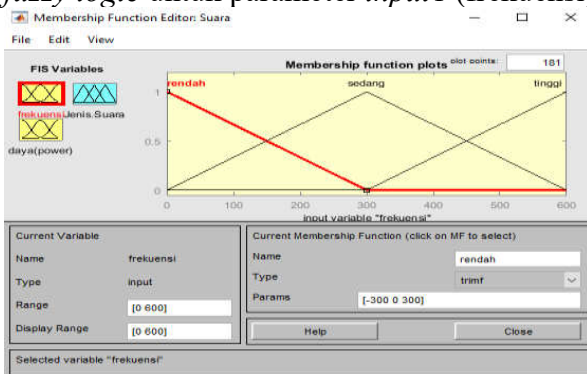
fuzzy logic untuk parameter input (frekuensi

Membership Function Editor: Suara

File Edit View

FIS Variables

frekuensi Jenis.Suara

daya(power)

Membership function plots plot points: 181

rendah sedang tinggi

1

0.5

0

0 100 200 300 400 500 600

input variable "frekuensi"

Current Variable

Name frekuensi

Type input

Range [0 600]

Display Range [0 600]

Current Membership Function (click on MF to select)

Name rendah

Type trimf

Params [-300 0 300]

Help

Close

Selected variable "frekuensi"